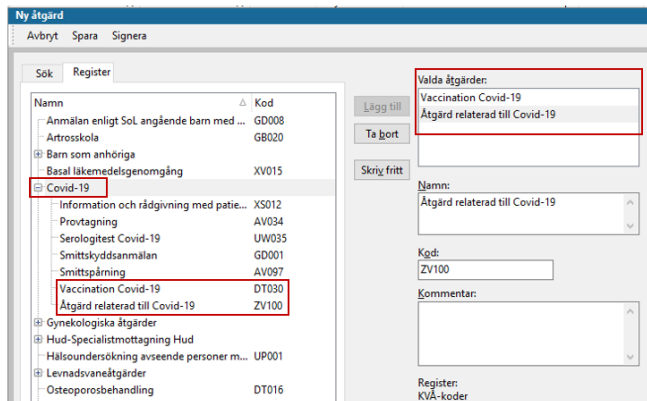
Ny åtgärd

Avbryt Spara Signera

Sök Register

| Namn | Kod |
|---|---|
| Anmälan enligt SoL angående barn med ... | GD008 |
| Artrosskola | GB020 |
| Barn som anhöriga | |
| Basal läkemedelsgenomgång | XV015 |
| Covid-19 | |
| Information och rådgivning med patie... | XS012 |
| Provtagning | AV034 |
| Serologitest Covid-19 | UW035 |
| Smittskyddsanmälan | GD001 |
| Smittspårning | AV097 |
| Vaccination Covid-19 | DT030 |
| Åtgärd relaterad till Covid-19 | ZV100 |
| Gynekologiska åtgärder | |
| Hud-Specialistmottagning Hud | |
| Hälsoundersökning avseende personer m... | UP001 |
| Levnadsvaneåtgärder | |
| Osteoporosbehandling | DT016 |

Lägg till
Ta bort
Skriv fritt

Valda åtgärder:
Vaccination Covid-19
Åtgärd relaterad till Covid-19

Namn:
Åtgärd relaterad till Covid-19

Kod:
ZV100

Kommentar:

Register:
KVÅ-koder